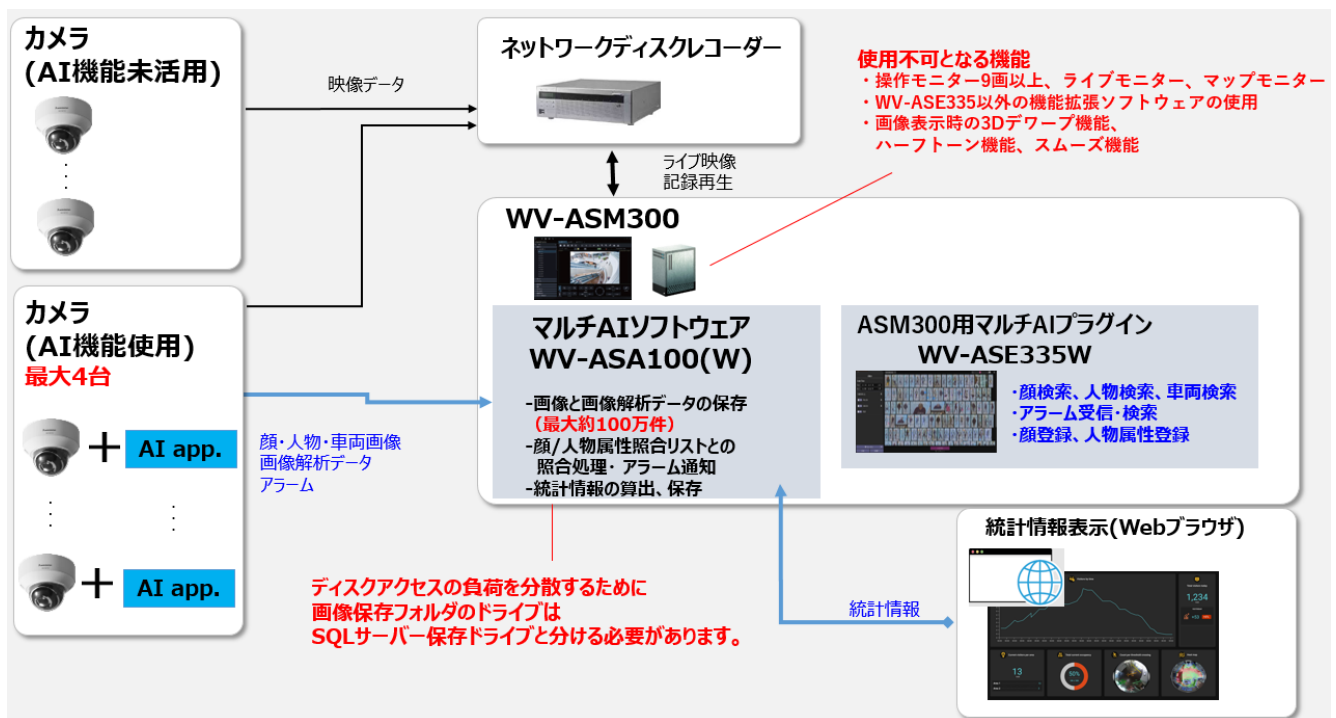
カメラ
(AI機能未活用)

映像データ

ネットワークディスクレコーダー

使用不可となる機能
・操作モニター9画以上、ライブモニター、マップモニター
・WV-ASE335以外の機能拡張ソフトウェアの使用
・画像表示時の3Dデワープ機能、
ハーフトーン機能、スムーズ機能

ライブ映像
記録再生

WV-ASM300

カメラ
(AI機能使用)
最大4台

AI app.

AI app.

顔・人物・車両画像
画像解析データ
アラーム

マルチAIソフトウェア
WV-ASA100(W)

-画像と画像解析データの保存
(最大約100万件)
-顔/人物属性照合リストとの照合処理・アラーム通知
-統計情報の算出、保存

ASM300用マルチAIプラグイン
WV-ASE335W

・顔検索、人物検索、車両検索
・アラーム受信・検索
・顔登録、人物属性登録

統計情報表示(Webブラウザ)

統計情報

ディスクアクセスの負荷を分散するために
画像保存フォルダのドライブは
SQLサーバー保存ドライブと分ける必要があります。

1,234

13